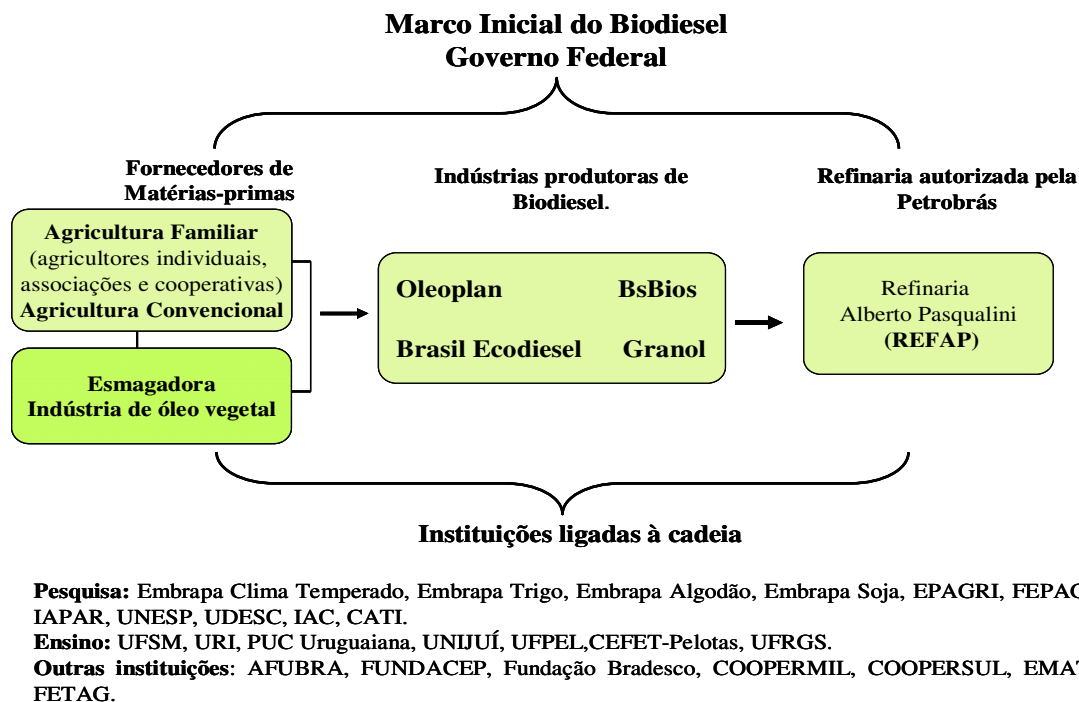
Marco Inicial do Biodiesel
Governo Federal

Fornecedores de Matérias-primas

Agricultura Familiar (agricultores individuais, associações e cooperativas)
Agricultura Convencional

Esmagadora
Indústria de óleo vegetal

Indústrias produtoras de Biodiesel.

Oleoplan BsBios
Brasil Ecodiesel Granol

Refinaria autorizada pela Petrobrás

Refinaria
Alberto Pasqualini
(REFAP)

Instituições ligadas à cadeia

Pesquisa: Embrapa Clima Temperado, Embrapa Trigo, Embrapa Algodão, Embrapa Soja, EPAGRI, FEPAG IAPAR, UNESP, UDESC, IAC, CATI.
Ensino: UFSM, URI, PUC Uruguaiana, UNIJUÍ, UFPEL,CEFET-Pelotas, UFRGS.
Outras instituições: AFUBRA, FUNDACEP, Fundação Bradesco, COOPERMIL, COOPERSUL, EMA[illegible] FETAG.